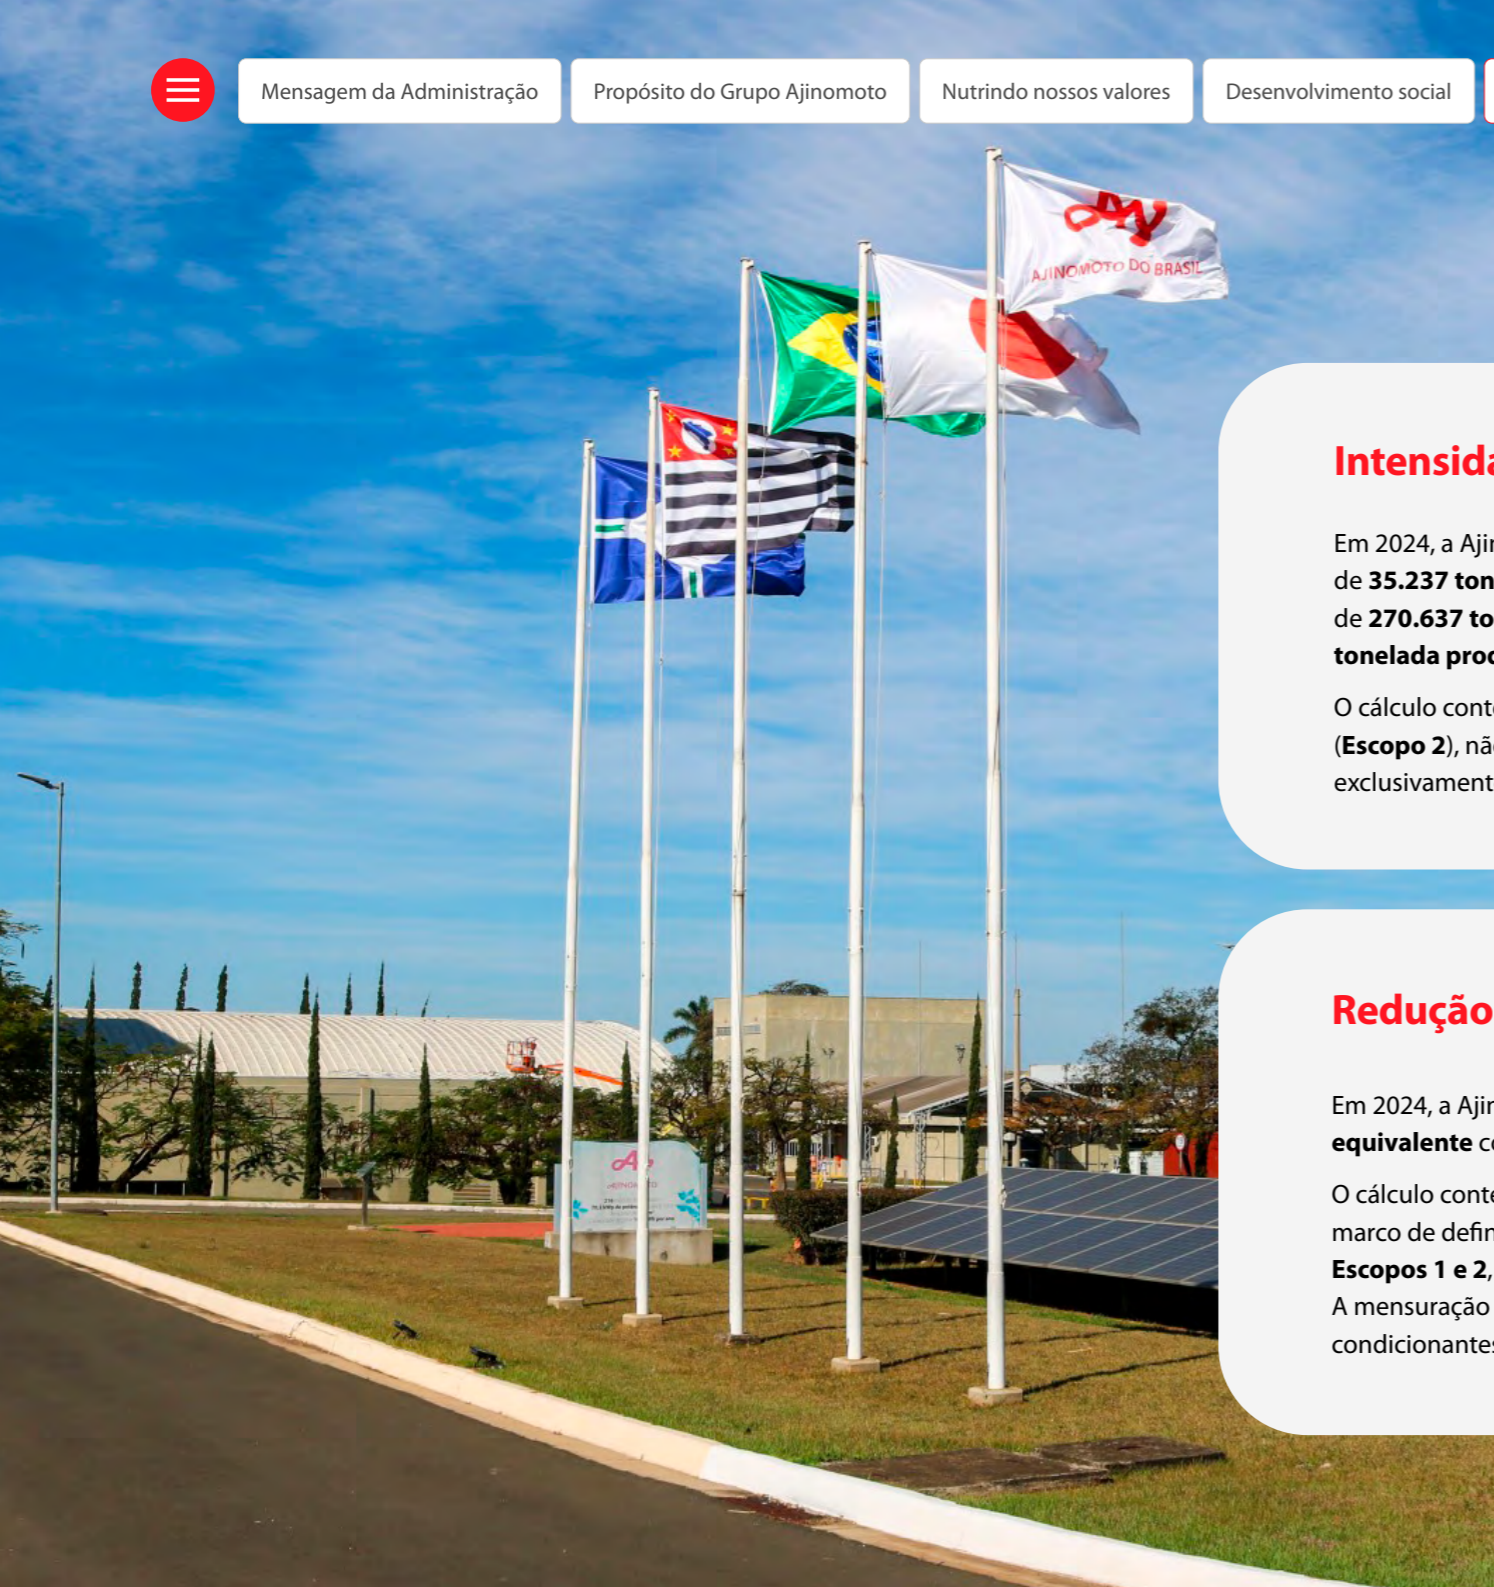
Mensagem da Administração

Propósito do Grupo Ajinomoto

Nutrindo nossos valores

Desenvolvimento social

AJINOMOTO DO BRASIL

Intensida

Em 2024, a Aji de **35.237 ton** de **270.637 to** **tonelada proc**

O cálculo cont (**Escopo 2**), nã exclusivament

Redução

Em 2024, a Aji **equivalente** c

O cálculo cont marco de defi **Escopos 1 e 2**, A mensuração condicionante